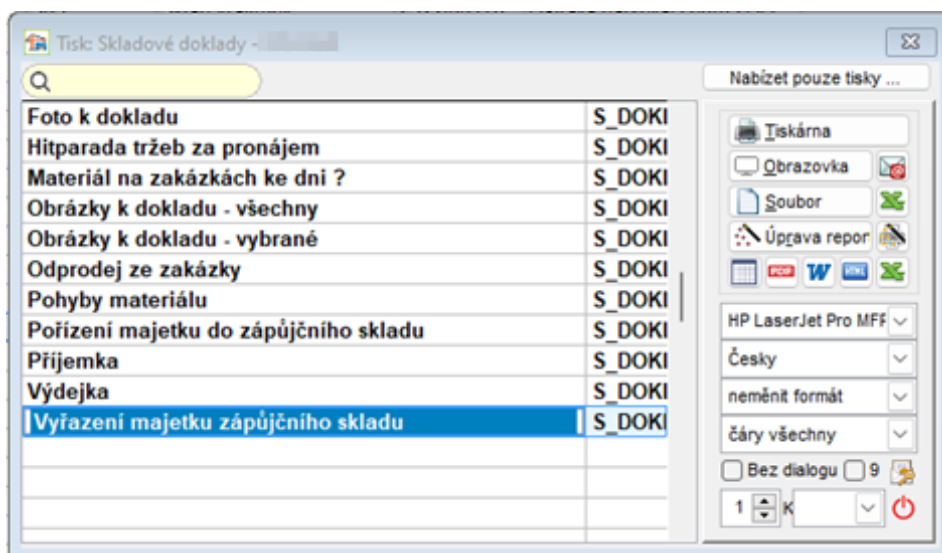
Tisk: Skladové doklady - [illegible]

Nabízet pouze tisky ...

| | |
|---|---|
| Foto k dokladu | S_DOKI |
| Hitparada tržeb za pronájem | S_DOKI |
| Materiál na zakázkách ke dni ? | S_DOKI |
| Obrázky k dokladu - všechny | S_DOKI |
| Obrázky k dokladu - vybrané | S_DOKI |
| Odprodej ze zakázky | S_DOKI |
| Pohyby materiálu | S_DOKI |
| Pořízení majetku do zápůjčního skladu | S_DOKI |
| Příjemka | S_DOKI |
| Výdejka | S_DOKI |
| Vyřazení majetku zápůjčního skladu | S_DOKI |

Tiskárna
Obrazovka
Soubor
Úprava repor
PDF W HTML
HP LaserJet Pro MFF
Česky
neměnit formát
čáry všechny
Bez dialogu 9
1 K